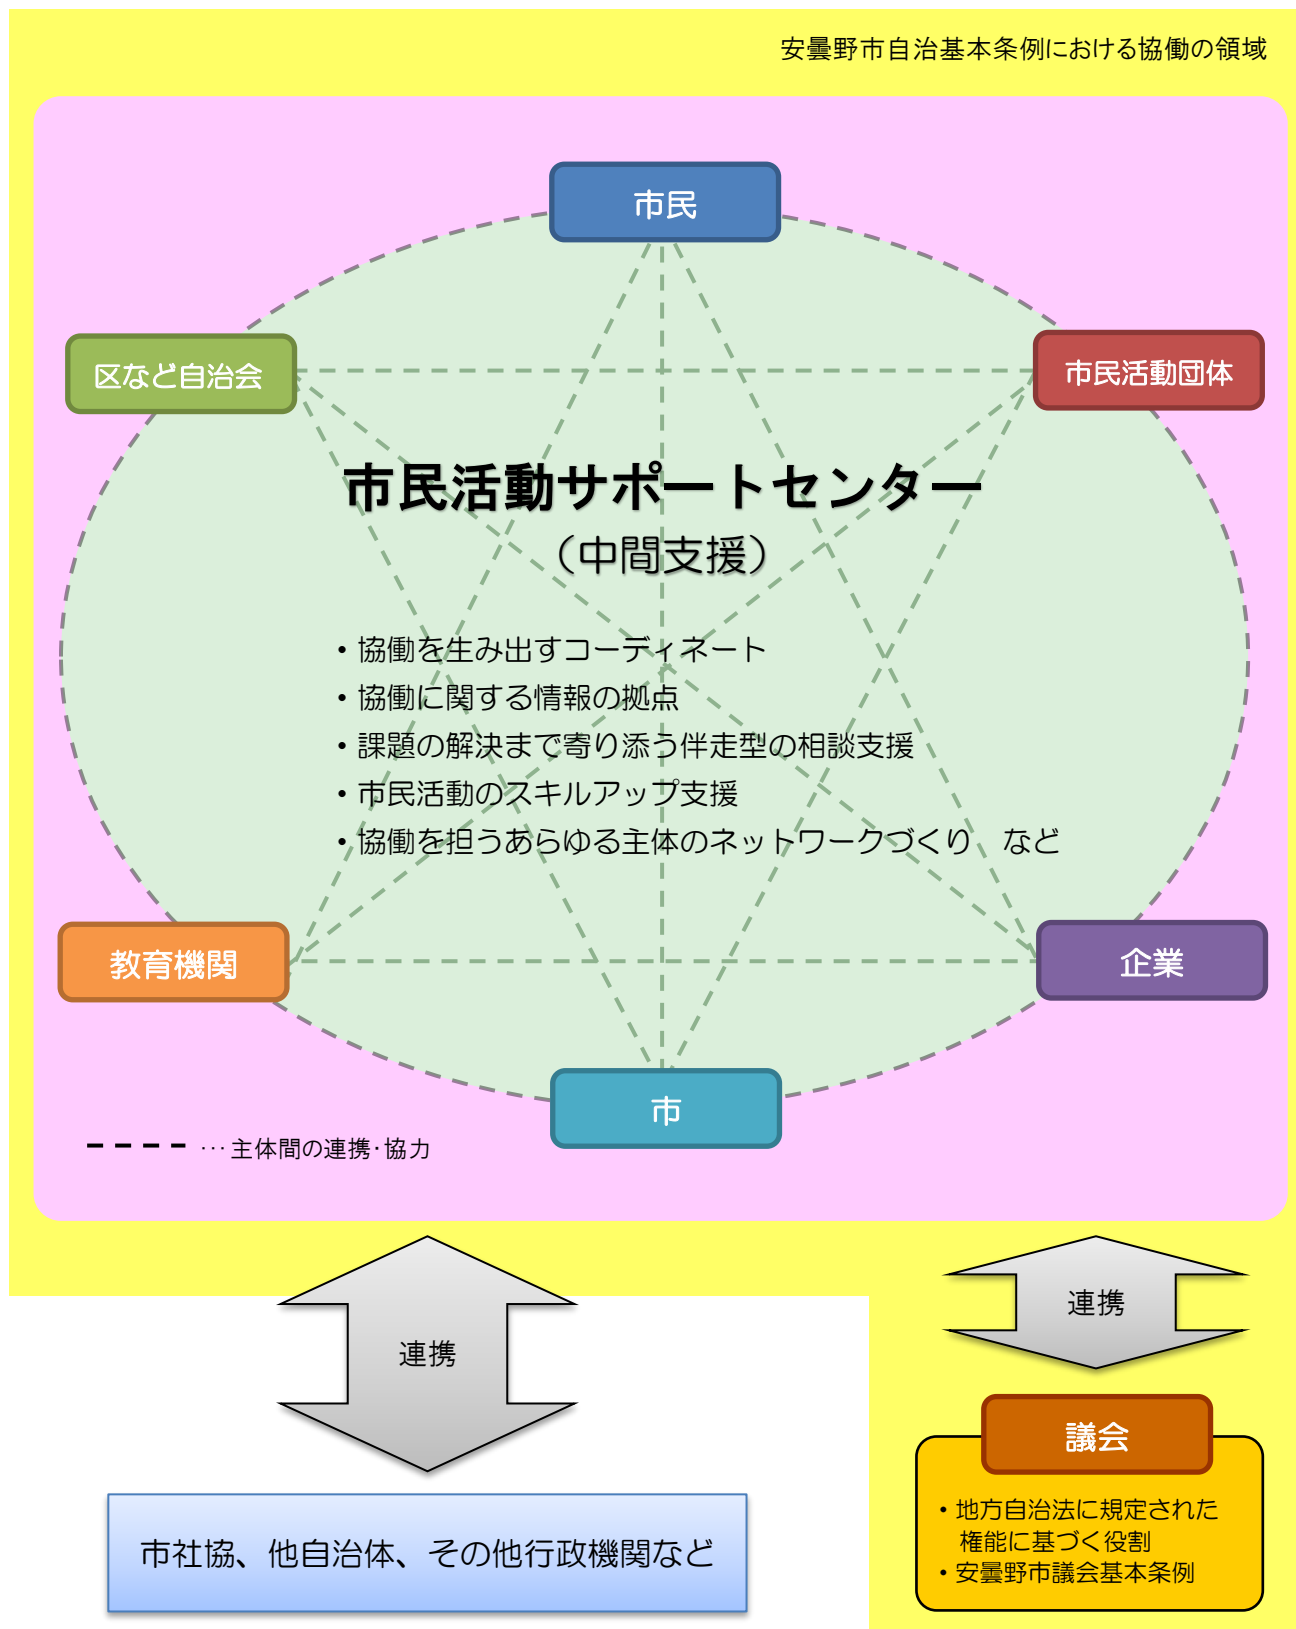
安曇野市自治基本条例における協働の領域

市民

区など自治会

市民活動団体

市民活動サポートセンター
（中間支援）

・協働を生み出すコーディネート
・協働に関する情報の拠点
・課題の解決まで寄り添う伴走型の相談支援
・市民活動のスキルアップ支援
・協働を担うあらゆる主体のネットワークづくり　など

教育機関

企業

市

・・・主体間の連携・協力

連携

連携

議会

・地方自治法に規定された権能に基づく役割
・安曇野市議会基本条例

市社協、他自治体、その他行政機関など